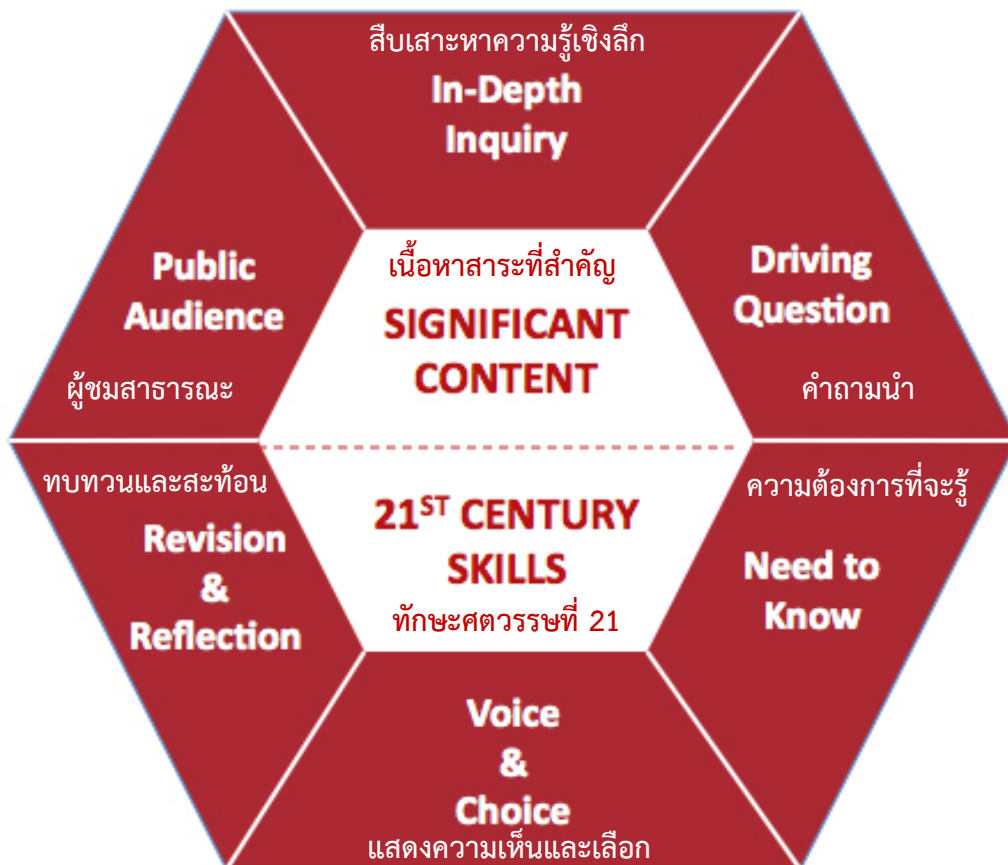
สืบเสาะหาความรู้เชิงลึก
In-Depth Inquiry

Public Audience
ผู้ชมสาธารณะ

เนื้อหาสาระที่สำคัญ
SIGNIFICANT CONTENT

Driving Question
คำถามนำ

ทบทวนและสะท้อน
Revision & Reflection

$21^{ST}$ CENTURY SKILLS
ทักษะศตวรรษที่ 21

ความต้องการที่จะรู้
Need to Know

Voice & Choice
แสดงความเห็นและเลือก